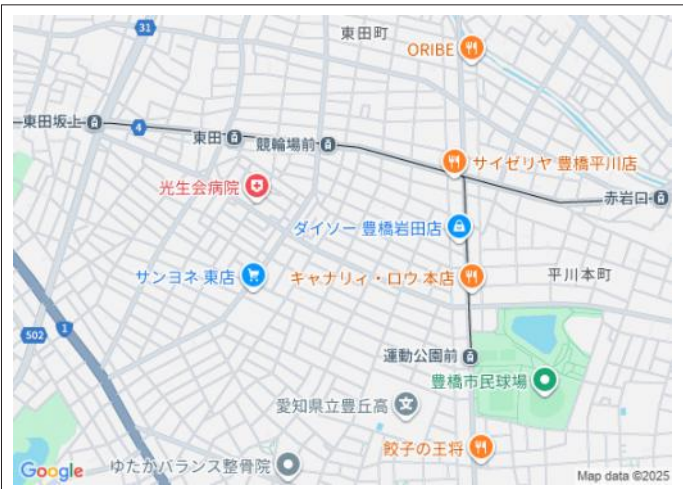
31
東田町
ORIBE
東田坂上
4
東田
競輪場前
サイゼリヤ 豊橋平川店
赤岩口
光生会病院
ダイソー 豊橋岩田店
サンヨネ 東店
キャナリィ・ロウ 本店
平川本町
502
1
運動公園前
豊橋市民球場
愛知県立豊丘高
餃子の王将
Google
ゆたかバランス整骨院
Map data ©2025